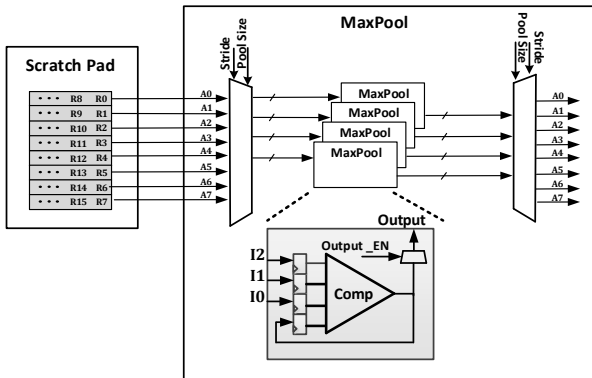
MaxPool

Scratch Pad

• • • R8 R0
• • • R9 R1
• • • R10 R2
• • • R11 R3
• • • R12 R4
• • • R13 R5
• • • R14 R6
• • • R15 R7

Stride
Pool Size

A0
A1
A2
A3
A4
A5
A6
A7

MaxPool
MaxPool
MaxPool
MaxPool

Pool Size
Stride

A0
A1
A2
A3
A4
A5
A6
A7

Output
Output _EN
I2
I1
I0
Comp